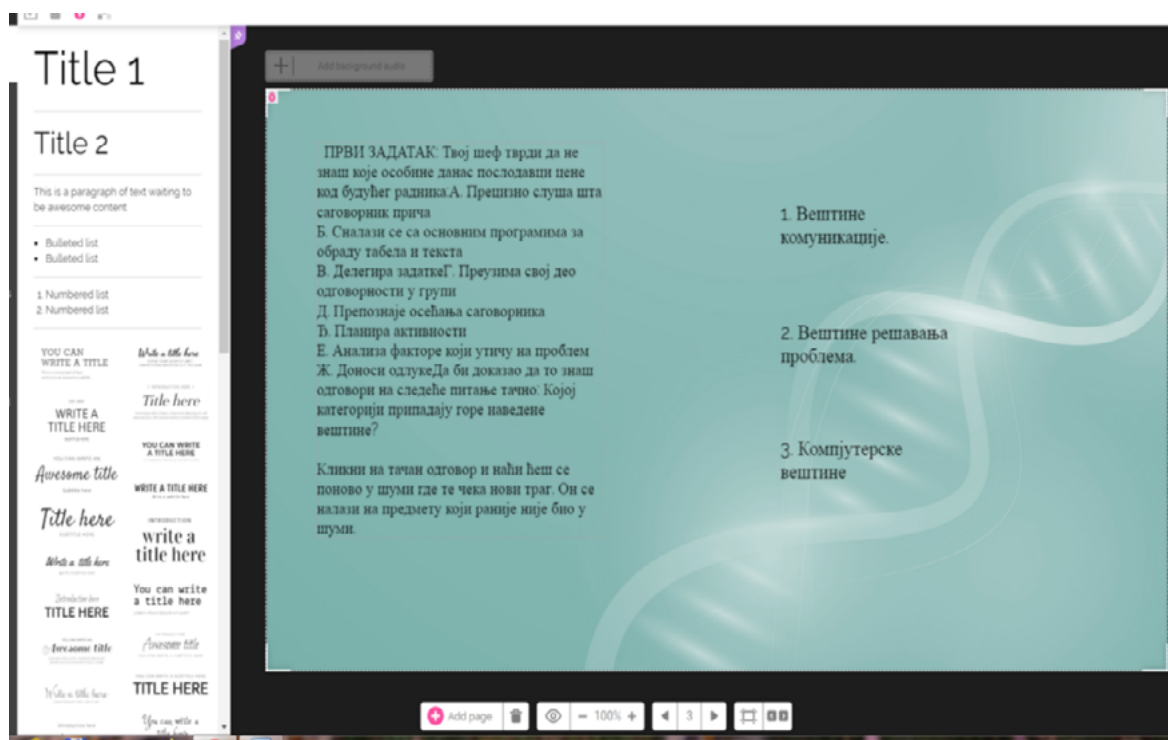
Title 1

Title 2

This is a paragraph of text waiting to be awesome content

• Bulleted list
• Bulleted list

1. Numbered list
2. Numbered list

YOU CAN WRITE A TITLE

Write a title here

WRITE A TITLE HERE

Title here

YOU CAN WRITE A TITLE HERE

Awesome title

WRITE A TITLE HERE

Title here

write a title here

Write a title here

title here

TITLE HERE

You can write a title here

Awesome title

Awesome title

Write a title here

TITLE HERE

You can write a title here

Add background audio

ПРВИ ЗАДАТАК: Твој шеф тврди да не знаш које особине данас послодавци цене код будућег радника.А. Прецизно слуша шта саговорник прича
Б. Сналази се са основним програмима за обраду табела и текста
В. Делегира задаткеГ. Преузима свој део одговорности у групи
Д. Препознаје осећања саговорника
Ђ. Планира активности
Е. Анализа факторе који утичу на проблем
Ж. Доноси одлукеДа би доказао да то знаш одговори на следеће питање тачно: Којој категорији припадају горе наведене вештине?

Кликни на тачан одговор и наћи ћеш се поново у шуми где те чека нови траг. Он се налази на предмету који раније није био у шуми.

1. Вештине комуникације.

2. Вештине решавања проблема.

3. Компјутерске вештине

Add page

100%

3